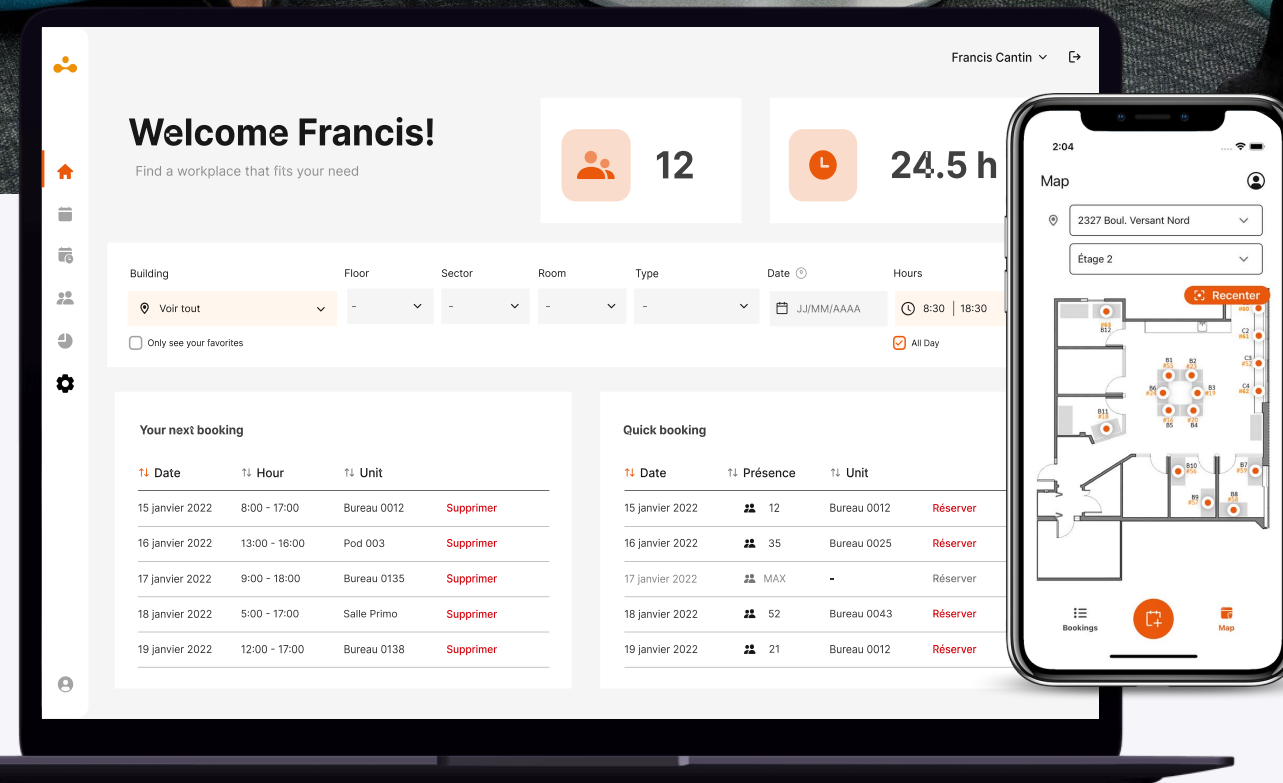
Francis Cantin

Welcome Francis!
Find a workplace that fits your need

12

24.5 h

Building
Voir tout
Only see your favorites

Floor
-

Sector
-

Room
-

Type
-

Date
JJ/MM/AAAA

Hours
8:30 | 18:30
All Day

Your next booking

| ↑↓ Date | ↑↓ Hour | ↑↓ Unit | |
|---|---|---|---|
| 15 janvier 2022 | 8:00 - 17:00 | Bureau 0012 | Supprimer |
| 16 janvier 2022 | 13:00 - 16:00 | Pod 003 | Supprimer |
| 17 janvier 2022 | 9:00 - 18:00 | Bureau 0135 | Supprimer |
| 18 janvier 2022 | 5:00 - 17:00 | Salle Primo | Supprimer |
| 19 janvier 2022 | 12:00 - 17:00 | Bureau 0138 | Supprimer |

Quick booking

| ↑↓ Date | ↑↓ Présence | ↑↓ Unit | |
|---|---|---|---|
| 15 janvier 2022 | 12 | Bureau 0012 | Réserver |
| 16 janvier 2022 | 35 | Bureau 0025 | Réserver |
| 17 janvier 2022 | MAX | - | Réserver |
| 18 janvier 2022 | 52 | Bureau 0043 | Réserver |
| 19 janvier 2022 | 21 | Bureau 0012 | Réserver |

2:04

Map

2327 Boul. Versant Nord

Étage 2

Recenter

B12 B1 B2 B3 B4 B5 B6 B7 B8 B9 B10 B11 C2 C3 C4

Bookings

Map